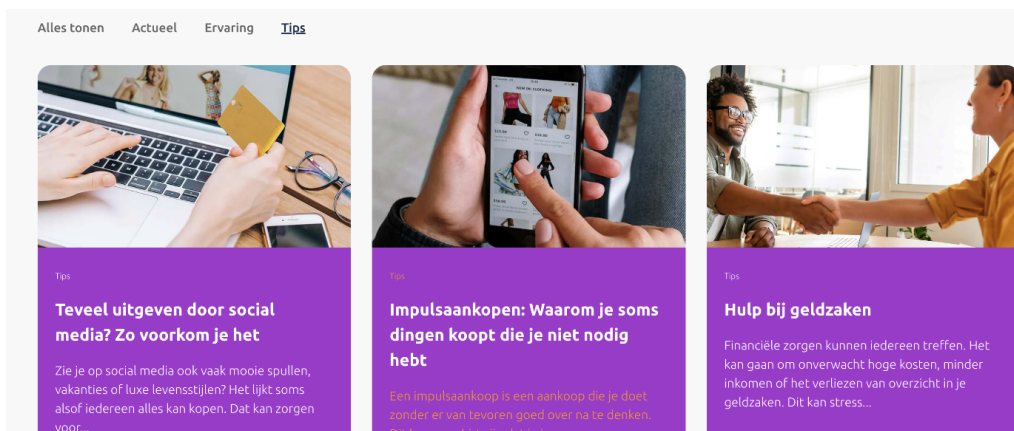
Alles tonen Actueel Ervaring Tips

Tips

Teveel uitgeven door social media? Zo voorkom je het

Zie je op social media ook vaak mooie spullen, vakanties of luxe levensstijlen? Het lijkt soms alsof iedereen alles kan kopen. Dat kan zorgen voor...

Tips

Impulsaankopen: Waarom je soms dingen koopt die je niet nodig hebt

Een impulsaankoop is een aankoop die je doet zonder er van tevoren goed over na te denken. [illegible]

Tips

Hulp bij geldzaken

Financiële zorgen kunnen iedereen treffen. Het kan gaan om onverwacht hoge kosten, minder inkomen of het verliezen van overzicht in je geldzaken. Dit kan stress...